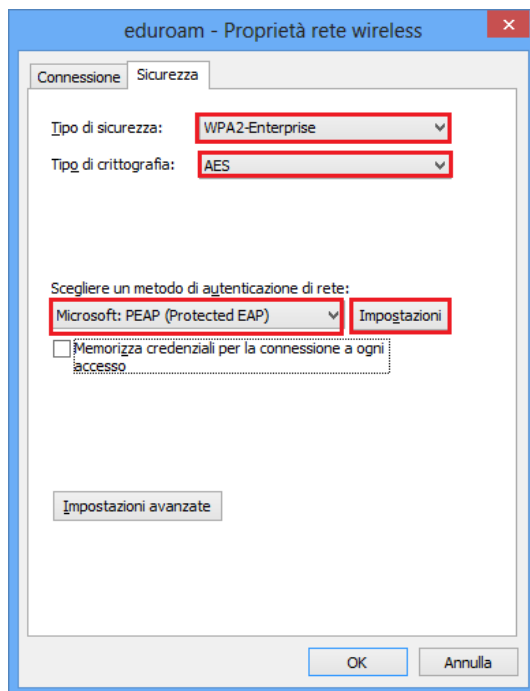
eduroam - Proprietà rete wireless

Connessione | Sicurezza

Tipo di sicurezza: WPA2-Enterprise

Tipo di crittografia: AES

Scegliere un metodo di autenticazione di rete:

Microsoft: PEAP (Protected EAP)

Impostazioni

Memorizza credenziali per la connessione a ogni accesso

Impostazioni avanzate

OK

Annulla